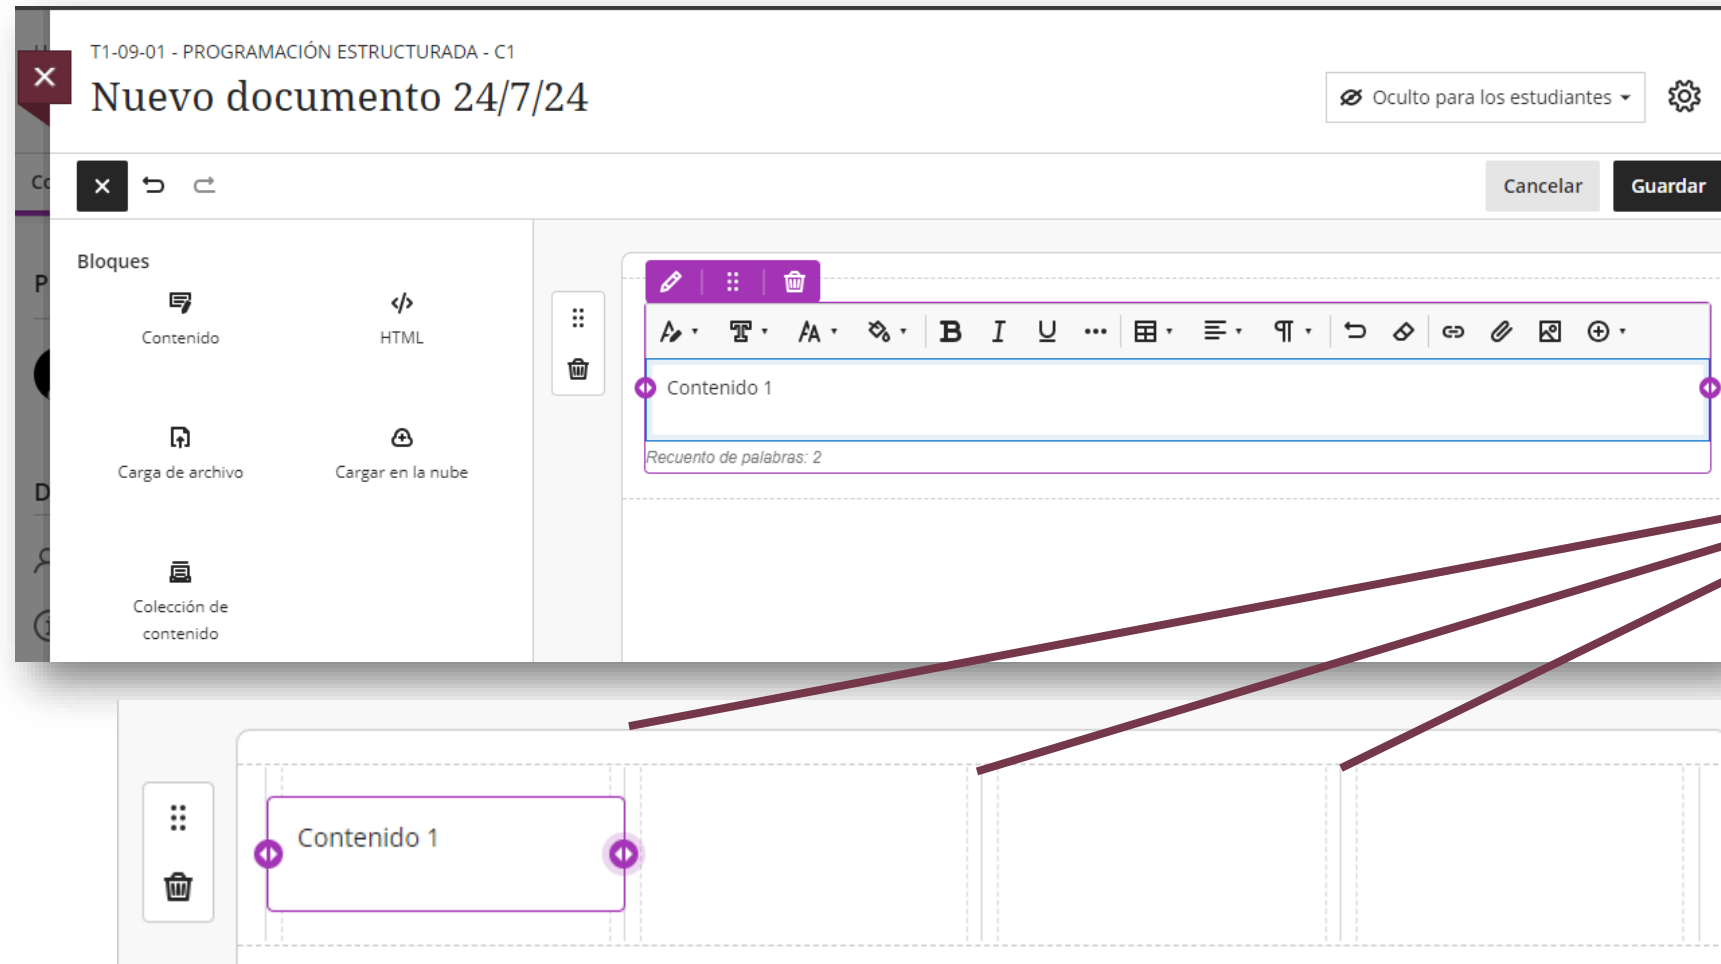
T1-09-01 - PROGRAMACIÓN ESTRUCTURADA - C1

Nuevo documento 24/7/24

Oculto para los estudiantes

Cancelar

Guardar

Bloques

Contenido

HTML

Carga de archivo

Cargar en la nube

Colección de contenido

Contenido 1

Recuento de palabras: 2

Contenido 1